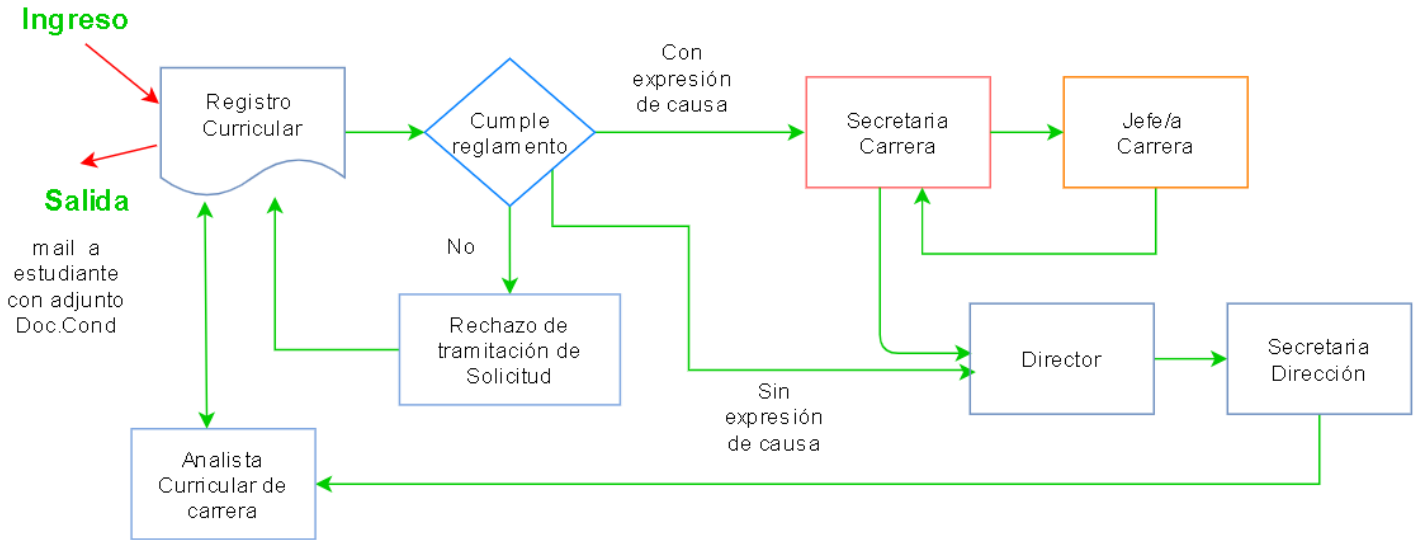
Ingreso

Salida

mail a estudiante con adjunto Doc.Cond

Registro Curricular

Cumple reglamento

Con expresión de causa

Secretaria Carrera

Jefe/a Carrera

No

Rechazo de tramitación de Solicitud

Director

Secretaria Dirección

Sin expresión de causa

Analista Curricular de carrera